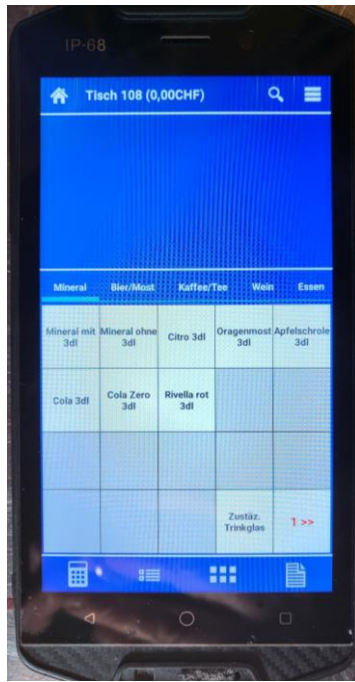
IP-68

Tisch 108 (0,00CHF)

Mineral
Bier/Most
Kaffee/Tee
Wein
Essen

| Mineral mit 3dl | Mineral ohne 3dl | Citro 3dl | Oragenmost 3dl | Apfelschrole 3dl |
|---|---|---|---|---|
| Cola 3dl | Cola Zero 3dl | Rivella rot 3dl | | |
| | | | | |
| | | | Zustäz. Trinkglas | 1 >> |